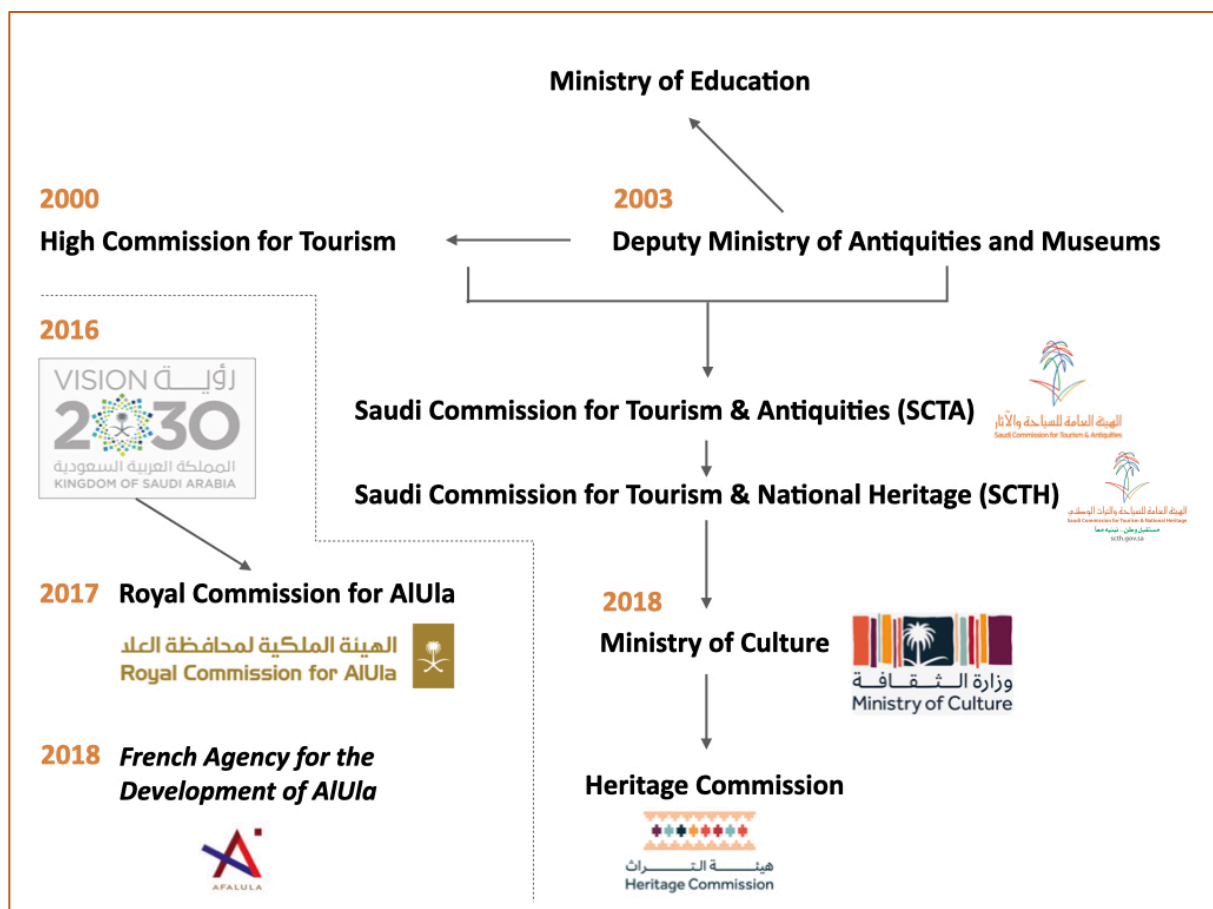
Ministry of Education

2000
High Commission for Tourism

2003
Deputy Ministry of Antiquities and Museums

2016

VISION رؤيـــة
2030
المملكة العربية السعودية
KINGDOM OF SAUDI ARABIA

Saudi Commission for Tourism & Antiquities (SCTA)

الهيئة العامة للسياحة والآثار
Saudi Commission for Tourism & Antiquities

Saudi Commission for Tourism & National Heritage (SCTH)

الهيئة العامة للسياحة والتراث الوطني
Saudi Commission for Tourism & National Heritage
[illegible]
scth.gov.sa

2017 Royal Commission for AlUla

الهيئة الملكية لمحافظة العلا
Royal Commission for AlUla

2018 French Agency for the Development of AlUla

AFALULA

2018
Ministry of Culture

وزارة الثقافة
Ministry of Culture

Heritage Commission

هيئة التراث
Heritage Commission